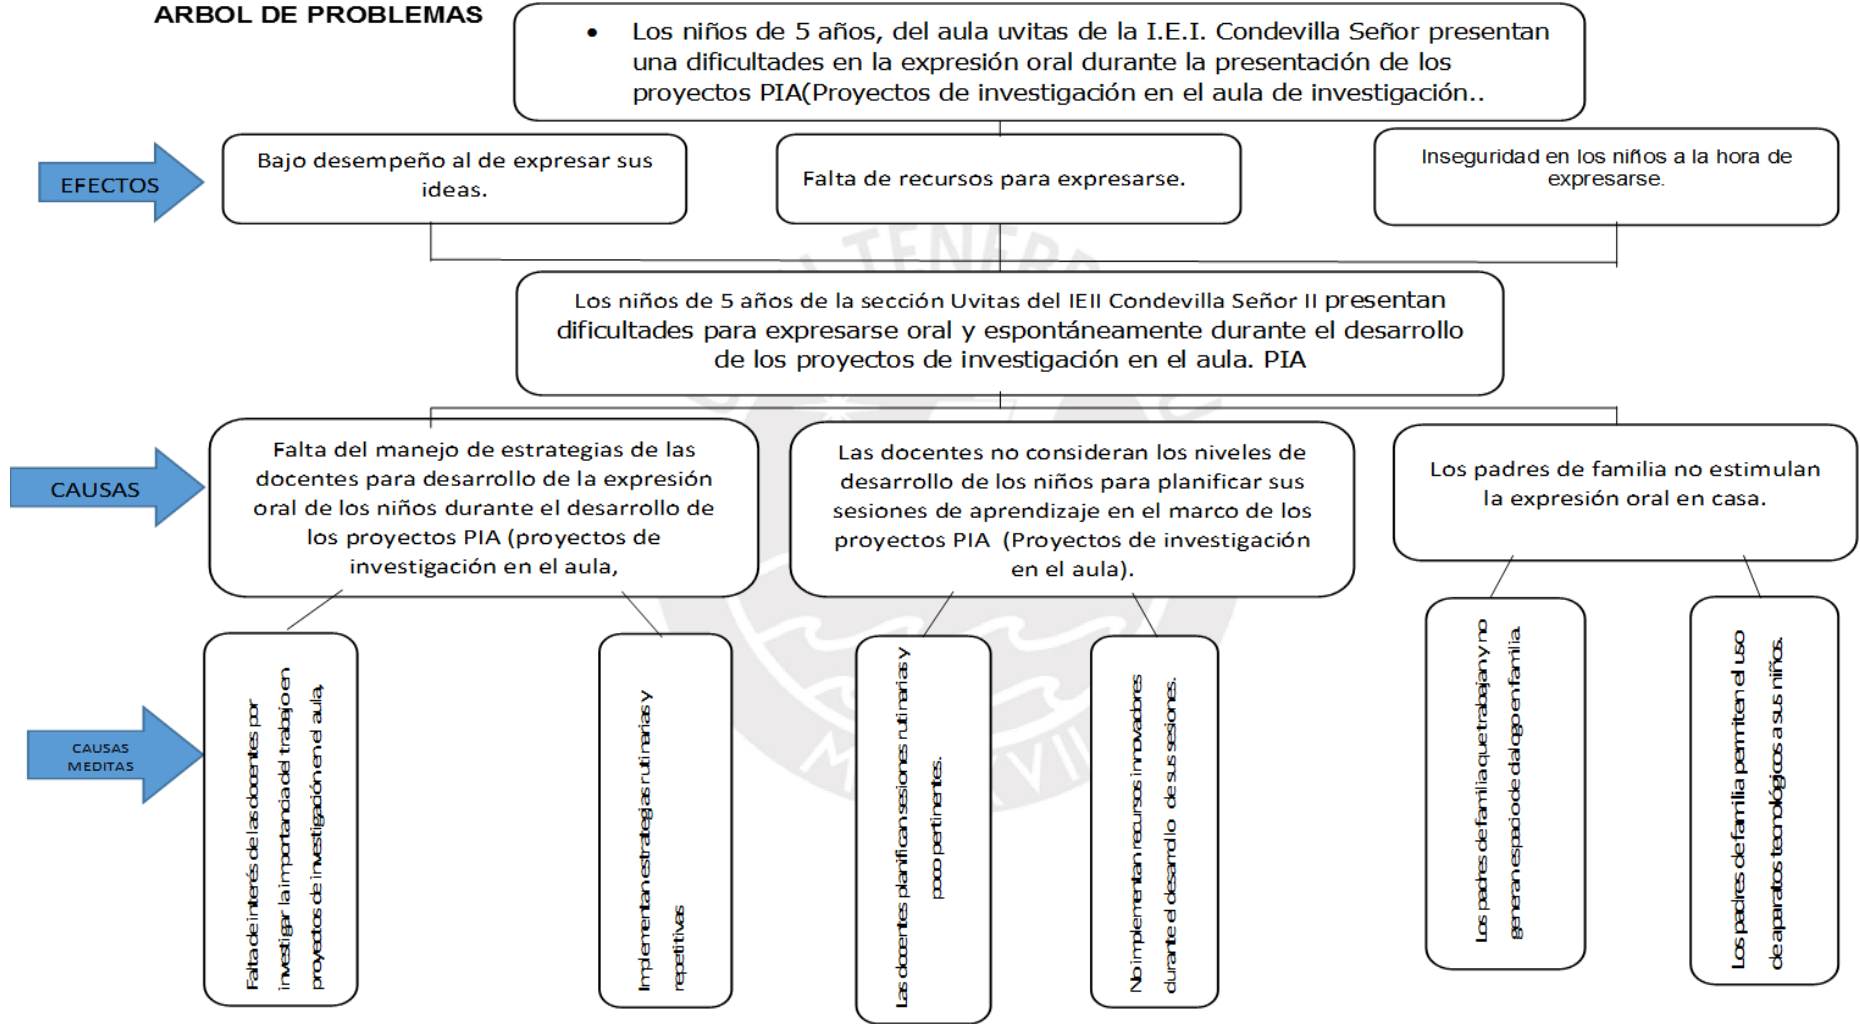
ARBOL DE PROBLEMAS

• Los niños de 5 años, del aula uvitas de la I.E.I. Condevilla Señor presentan una dificultades en la expresión oral durante la presentación de los proyectos PIA(Proyectos de investigación en el aula de investigación..

EFECTOS

Bajo desempeño al de expresar sus ideas.

Falta de recursos para expresarse.

Inseguridad en los niños a la hora de expresarse.

Los niños de 5 años de la sección Uvitas del IEII Condevilla Señor II presentan dificultades para expresarse oral y espontáneamente durante el desarrollo de los proyectos de investigación en el aula. PIA

CAUSAS

Falta del manejo de estrategias de las docentes para desarrollo de la expresión oral de los niños durante el desarrollo de los proyectos PIA (proyectos de investigación en el aula,

Las docentes no consideran los niveles de desarrollo de los niños para planificar sus sesiones de aprendizaje en el marco de los proyectos PIA (Proyectos de investigación en el aula).

Los padres de familia no estimulan la expresión oral en casa.

CAUSAS MEDITAS

Falta de interés de las docentes por investigar la importancia del trabajo en proyectos de investigación en el aula.

Implementan estrategias rutinarias y repetitivas

Las docentes planifican sesiones rutinarias y poco pertinentes.

No implementan recursos innovadores durante el desarrollo de sus sesiones.

Los padres de familia que trabajan y no generan espacio de dialogo en familia.

Los padres de familia permiten el uso de aparatos tecnológicos a sus niños.